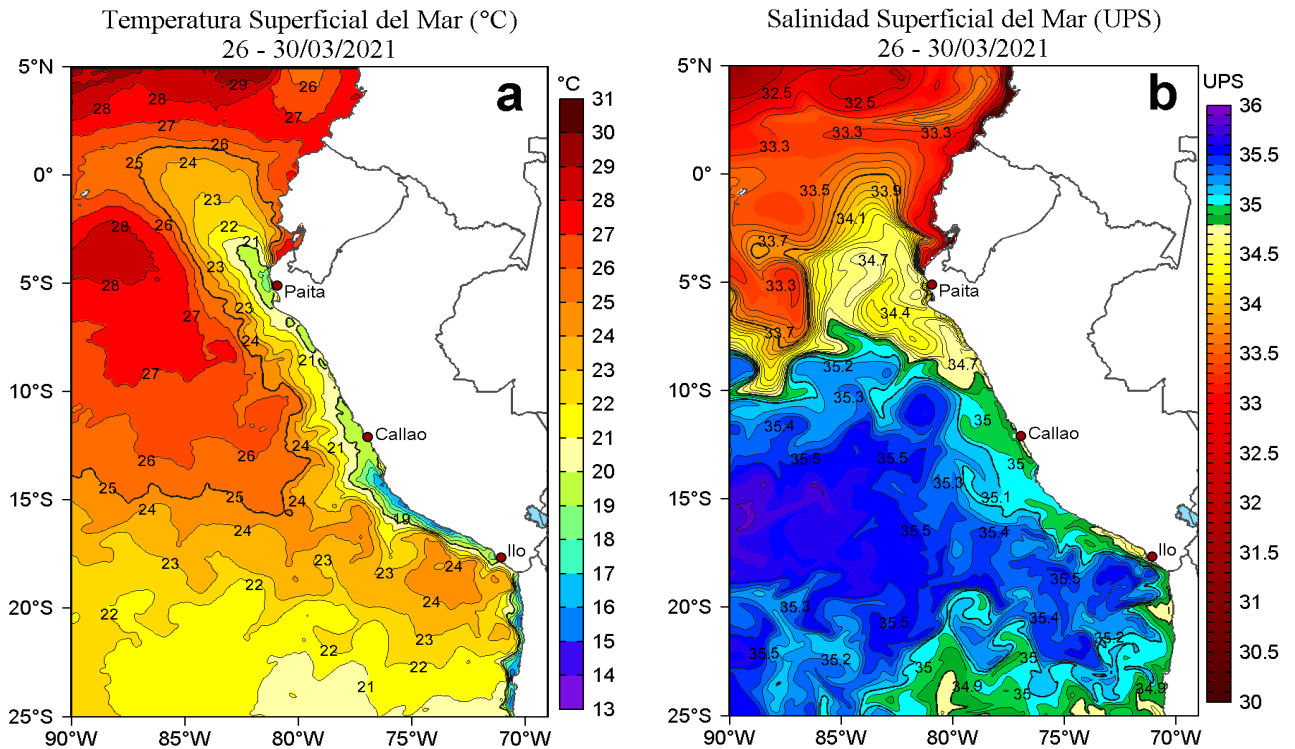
Temperatura Superficial del Mar (°C)
26 - 30/03/2021

a

°C
31
30
29
28
27
26
25
24
23
22
21
20
19
18
17
16
15
14
13

5°N
0°
5°S
10°S
15°S
20°S
25°S
90°W 85°W 80°W 75°W 70°W

26 28 28 29 27 27 25 24 26 23 22 21 28 26 23 28 23 27 24 21 27 24 21 26 26 25 24 25 24 19 24 23 23 23 24 22 24 22 23 22 22 21

Paita
Callao
Ilo

Salinidad Superficial del Mar (UPS)
26 - 30/03/2021

b

UPS
36
35.5
35
34.5
34
33.5
33
32.5
32
31.5
31
30.5
30

5°N
0°
5°S
10°S
15°S
20°S
25°S
90°W 85°W 80°W 75°W 70°W

32.5 32.5 33.3 33.3 33.3 33.5 33.9 34.1 33.7 34.7 33.3 34.4 33.7 34.7 35.2 35.3 35 35.4 35.5 35.5 35 35.3 35.1 35.5 35.4 35.5 35.3 35.5 35.4 35.2 35.5 35.2 35 35 34.9 35 34.9

Paita
Callao
Ilo